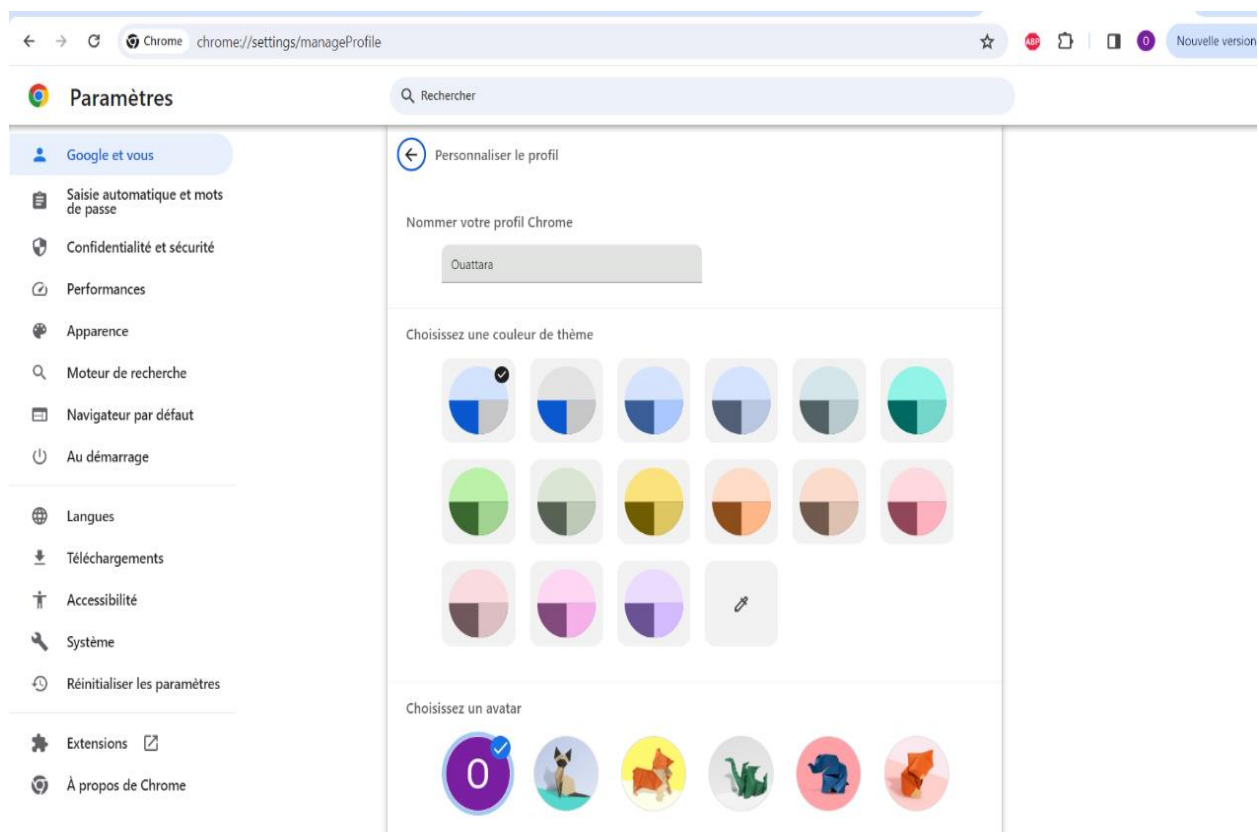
Chrome chrome://settings/manageProfile

ABP O Nouvelle version

Paramètres

Rechercher

Google et vous
Saisie automatique et mots de passe
Confidentialité et sécurité
Performances
Apparence
Moteur de recherche
Navigateur par défaut
Au démarrage
Langues
Téléchargements
Accessibilité
Système
Réinitialiser les paramètres
Extensions
À propos de Chrome

Personnaliser le profil

Nommer votre profil Chrome

Ouattara

Choisissez une couleur de thème

Choisissez un avatar

O